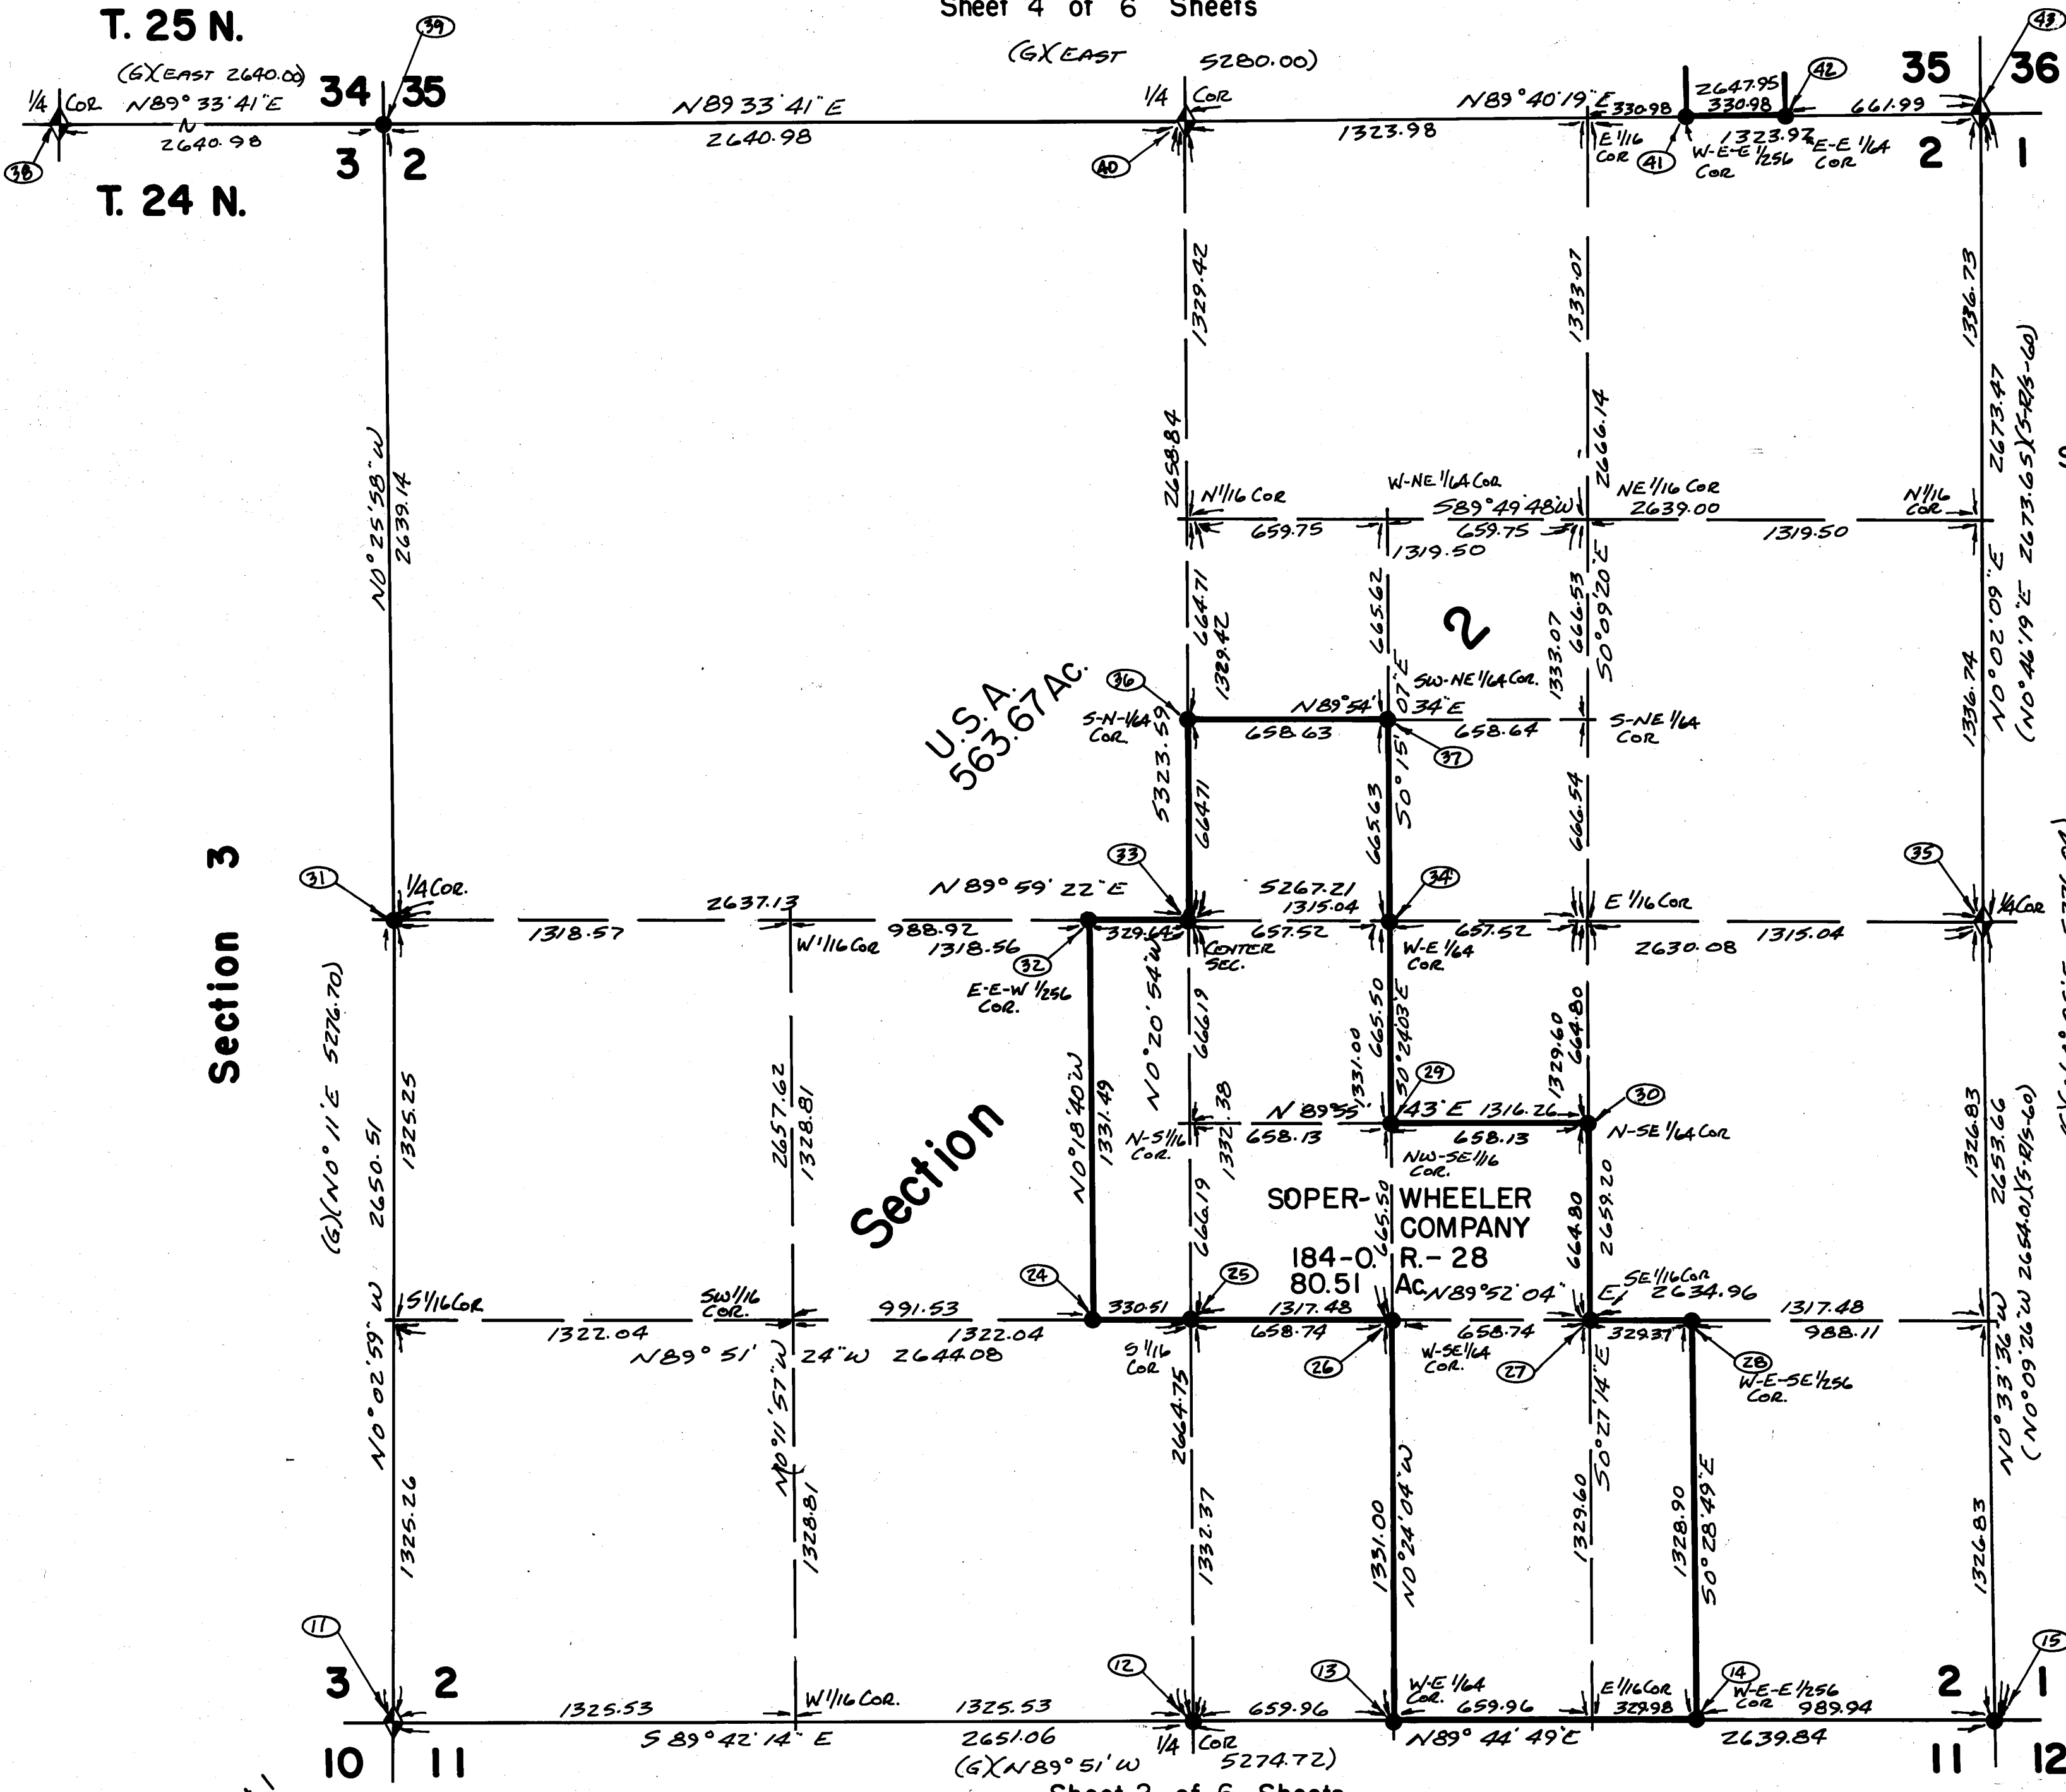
Sheet 4 of 6 Sheets

T. 25 N.

(G)(EAST 2640.00)

1/4 COR N89°33'41"E
N
2640.98

34 | 35

3 | 2

T. 24 N.

(G)(EAST 5280.00)

N89 33 41"E
2640.98

1/4 COR

N89°40'19"E 330.98
2647.95
330.98
1323.98
1323.97
E 1/16 COR
W-E-E 1/256 COR
E-E 1/64 COR
661.99

35 | 36
2 | 1

39 38 40 41 42 43

N0°25'58"W 2639.14

1329.42
2658.84
1333.07
2666.14
1336.73
2673.47

N 1/16 COR
W-NE 1/64 COR
S89°49'48"W
659.75
659.75
1319.50
NE 1/16 COR
2639.00
1319.50
N 1/16 COR

664.71
1329.42
665.62
1333.07
666.53
S0°09'20"E
1336.74
N0°02'09"E
2673.65
(N0°46'19"E 2673.65)(S-R/S-60)

2

U.S.A.
563.67 Ac.

36
S-N-1/64 COR
N89°54'07"E
34"E
SW-NE 1/64 COR
658.63
658.64
S-NE 1/64 COR
37

5323.59
664.71
S0°15'
665.63
S0°15'
666.54

33 34 35 31

1/4 COR.
2637.13
N89°59'22"E
5267.21
1315.04
1318.57
988.92
1318.56
329.64
657.52
657.52
E 1/16 COR
2630.08
1315.04
1/4 COR
W 1/16 COR
CENTER SEC.
W-E 1/64 COR
32
E-E-W 1/256 COR.

Section 3

(G)(N0°11'E 5276.70)
2650.51
1325.25
2657.62
1328.81
N0°18'40"W
1331.49
N0°20'54"W
666.19
1331.00
665.50
S0°24'03"E
1329.60
664.80
1326.83
2653.66

29 30
N89°55'43"E 1316.26
658.13
658.13
N-S 1/16 COR.
1332.38
NW-SE 1/16 COR.
N-SE 1/64 COR

Section

SOPER-WHEELER
COMPANY
184-0. R.-28
80.51 Ac.
666.19
665.50
664.80
2659.20

24 25
S 1/16 COR
SW 1/16 COR.
991.53
330.51
1317.48
N89°52'04"E
SE 1/16 COR
2634.96
1317.48
1322.04
1322.04
658.74
658.74
329.37
988.11
N89°51'24"W 2644.08
S 1/16 COR
W-SE 1/64 COR.
26 27 28
W-E-SE 1/256 COR.

N0°02'59"W
N0°11'57"W
2664.75
N0°24'04"W
S0°27'14"E
S0°28'49"E
N0°33'36"W
(N0°09'26"W 2654.01)(S-R/S-60)

1325.26
1328.81
1332.37
1331.00
1329.60
1328.90
1326.83

11 12 13 14 15

3 | 2
W 1/16 COR.
W-E 1/64 COR.
E 1/16 COR
W-E-E 1/256 COR
2 | 1
1325.53
1325.53
659.96
659.96
329.98
989.94
S89°42'14"E
2651.06
1/4 COR
N89°44'49"E
2639.84
(G)(N89°51'W 5274.72)
10 | 11
11 | 12

Sheet 2 of 6 Sheets